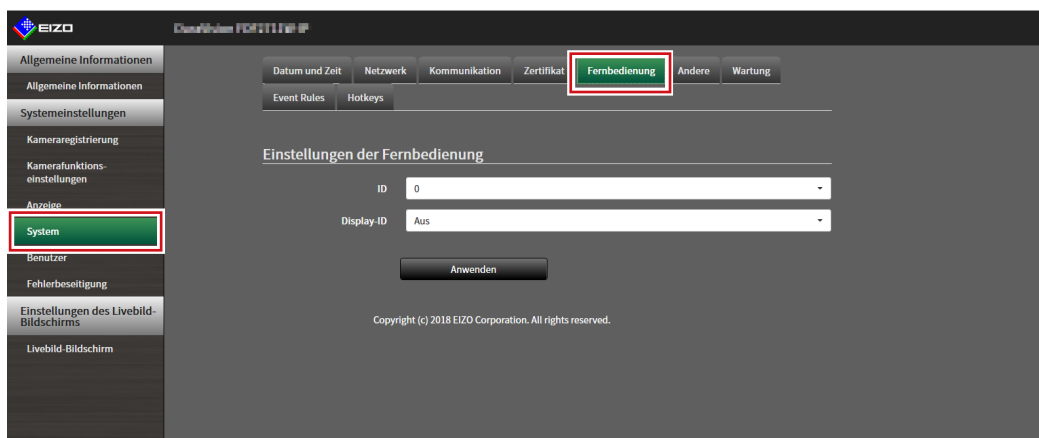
EIZO

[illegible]

Allgemeine Informationen

Allgemeine Informationen

Systemeinstellungen

Kameraregistrierung

Kamerafunktionseinstellungen

Anzeige

System

Benutzer

Fehlerbeseitigung

Einstellungen des Livebild-Bildschirms

Livebild-Bildschirm

Datum und Zeit | Netzwerk | Kommunikation | Zertifikat | Fernbedienung | Andere | Wartung

Event Rules | Hotkeys

Einstellungen der Fernbedienung

ID 0

Display-ID Aus

Anwenden

Copyright (c) 2018 EIZO Corporation. All rights reserved.